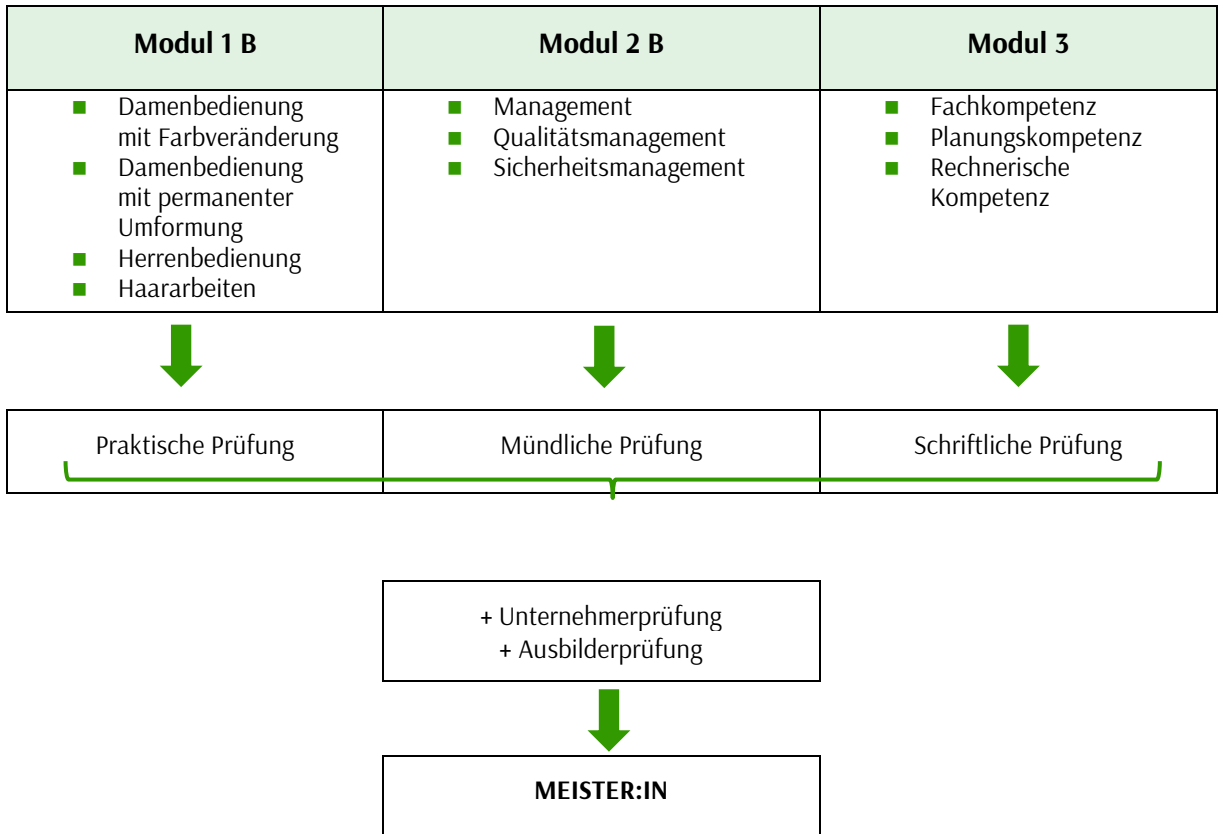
| Modul 1 B | Modul 2 B | Modul 3 |
|---|---|---|
| ■ Damenbedienung mit Farbveränderung<br>■ Damenbedienung mit permanenter Umformung<br>■ Herrenbedienung<br>■ Haararbeiten | ■ Management<br>■ Qualitätsmanagement<br>■ Sicherheitsmanagement | ■ Fachkompetenz<br>■ Planungskompetenz<br>■ Rechnerische Kompetenz |

| Praktische Prüfung | Mündliche Prüfung | Schriftliche Prüfung |
|---|---|---|

+ Unternehmerprüfung
+ Ausbilderprüfung

MEISTER:IN